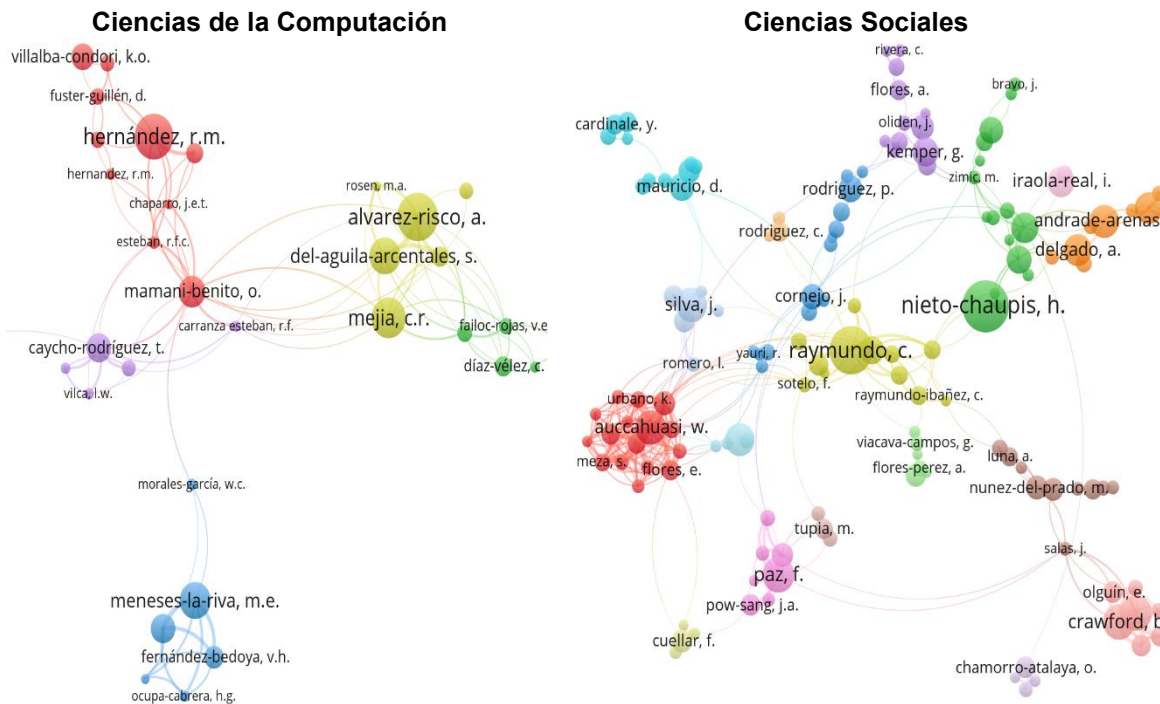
Ciencias de la Computación

villalba-condori, k.o.
fuster-guillén, d.
hernández, r.m.
hernandez, r.m.
chaparro, j.e.t.
esteban, r.f.c.
rosen, m.a.
alvarez-risco, a.
del-aguila-arcentales, s.
mamani-benito, o.
mejia, c.r.
carranza esteban, r.f.
failoc-rojas, v.e
caycho-rodríguez, t.
díaz-vélez, c.
vilca, l.w.
morales-garcía, w.c.
meneses-la-riva, m.e.
fernández-bedoya, v.h.
ocupa-cabrera, h.g.

Ciencias Sociales

rivera, c.
bravo, j.
flores, a.
cardinale, y.
oliden, j.
kemper, g.
zimic, m.
iraola-real, i.
mauricio, d.
rodriguez, p.
andrade-arenas
rodriguez, c.
delgado, a.
cornejo, j.
silva, j.
nieto-chaupis, h.
yauri, r.
raymundo, c.
romero, l.
sotelo, f.
urbano, k.
raymundo-ibañez, c.
auccahuasi, w.
viacava-campos, g.
luna, a.
meza, s.
flores, e.
flores-perez, a.
nunez-del-prado, m.
tupia, m.
salas, j.
paz, f.
olguín, e.
pow-sang, j.a.
crawford, b
cuellar, f.
chamorro-atalaya, o.